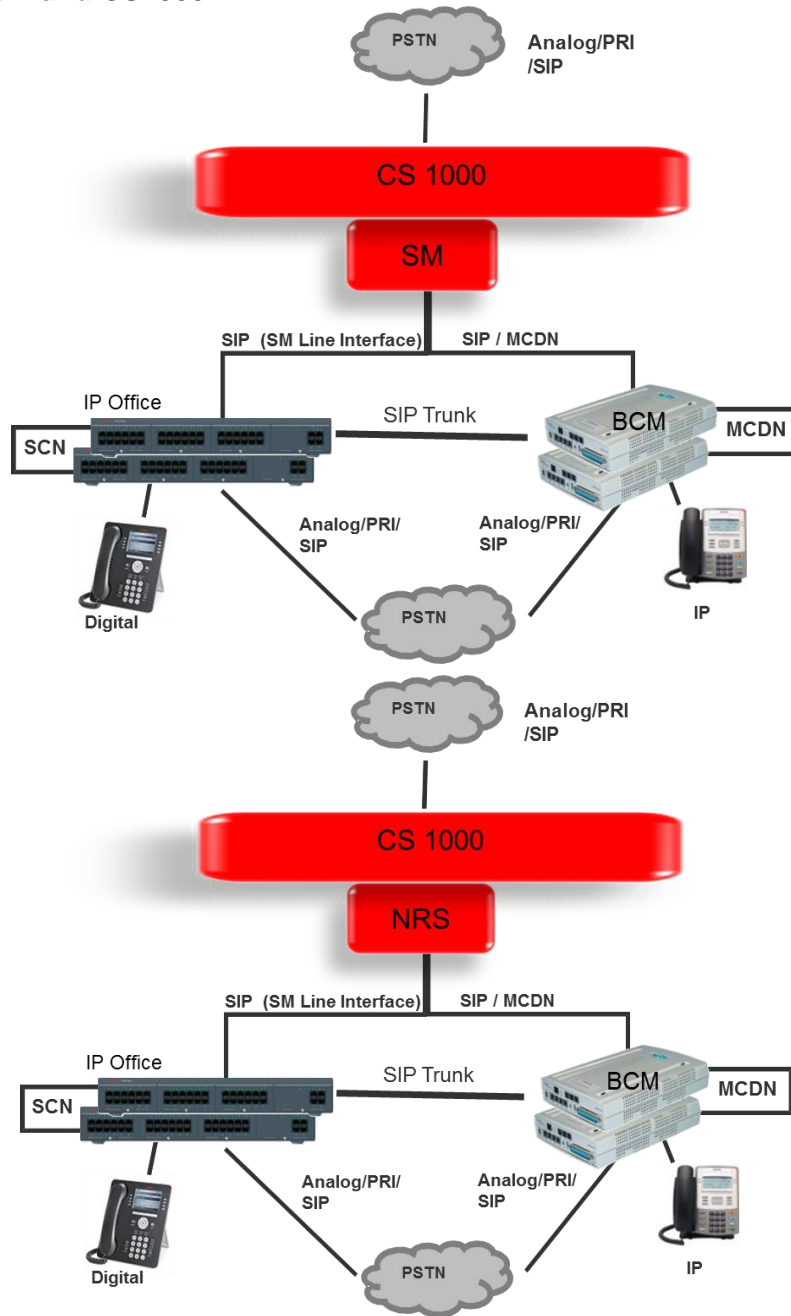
PSTN
Analog/PRI /SIP
CS 1000
SM
SIP (SM Line Interface)
SIP / MCDN
IP Office
SIP Trunk
BCM
MCDN
SCN
Analog/PRI/ SIP
Analog/PRI/ SIP
PSTN
Digital
IP

PSTN
Analog/PRI /SIP
CS 1000
NRS
SIP (SM Line Interface)
SIP / MCDN
IP Office
SIP Trunk
BCM
MCDN
SCN
Analog/PRI/ SIP
Analog/PRI/ SIP
PSTN
Digital
IP